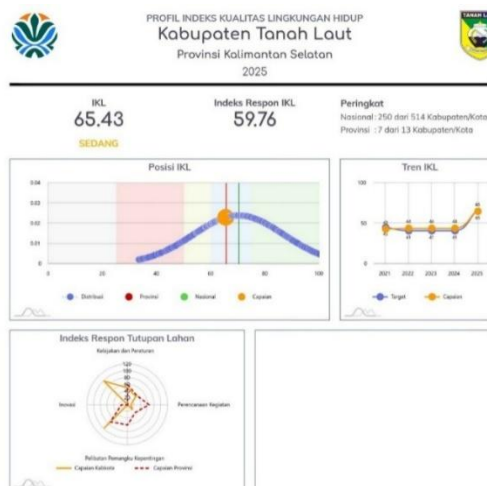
PROFIL INDEKS KUALITAS LINGKUNGAN HIDUP
Kabupaten Tanah Laut
Provinsi Kalimantan Selatan
2025

IKL
65.43
SEDANG

Indeks Respon IKL
59.76

Peringkat
Nasional : 250 dari 514 Kabupaten/Kota
Provinsi : 7 dari 13 Kabupaten/Kota

Posisi IKL
0.04
0.03
0.02
0.01
0
0
20
40
60
80
100
Distribusi
Provinsi
Nasional
Capaian

Tren IKL
100
50
0
2021
2022
2023
2024
2025
Target
Capaian

Indeks Respon Tutupan Lahan
Kebijakan dan Peraturan
Inovasi
Perencanaan Kegiatan
Pelibatan Pemangku Kepentingan
Capaian Kab/Kota
Capaian Provinsi